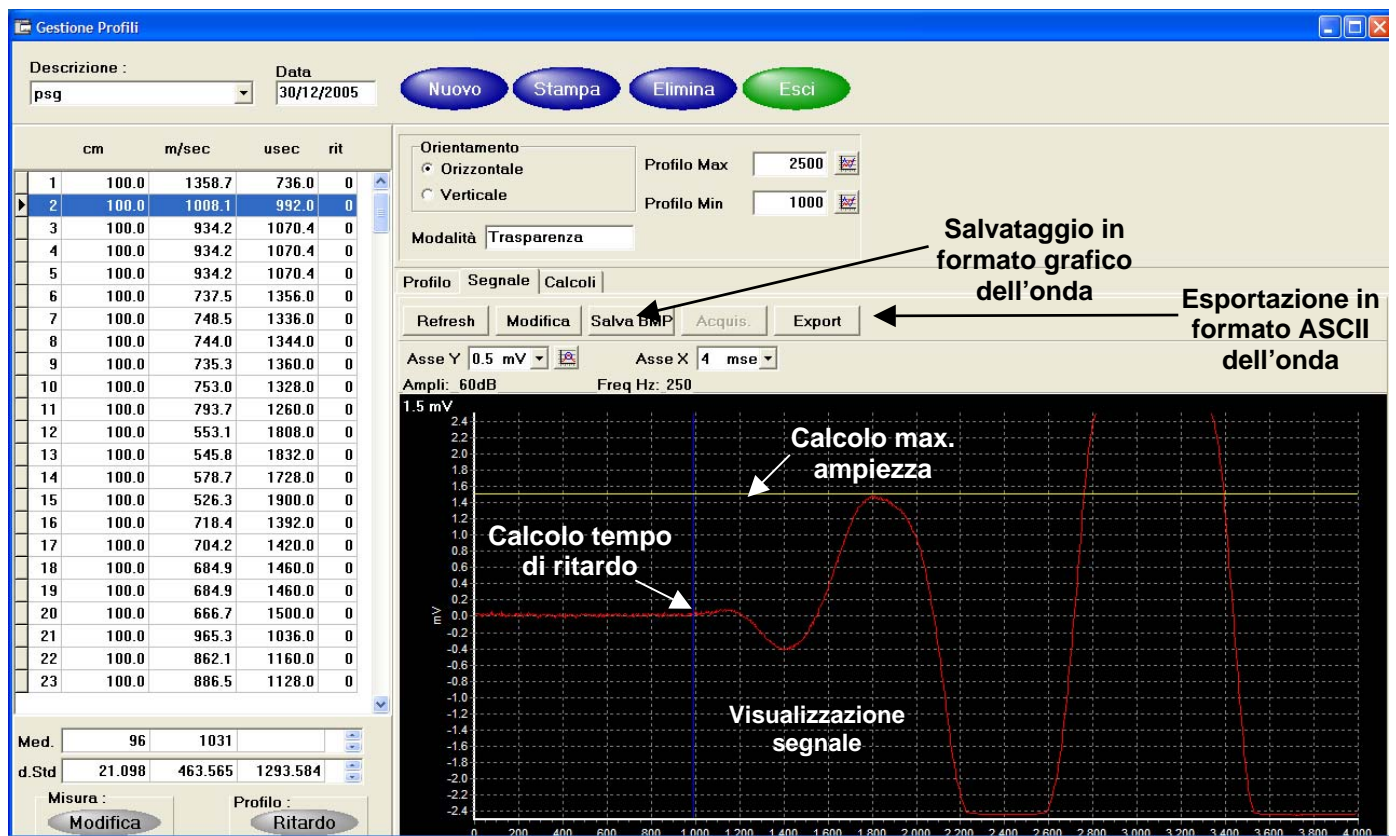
Gestione Profili

Descrizione :
psg

Data
30/12/2005

Nuovo
Stampa
Elimina
Esci

| | cm | m/sec | usec | rit |
|---|---|---|---|---|
| 1 | 100.0 | 1358.7 | 736.0 | 0 |
| 2 | 100.0 | 1008.1 | 992.0 | 0 |
| 3 | 100.0 | 934.2 | 1070.4 | 0 |
| 4 | 100.0 | 934.2 | 1070.4 | 0 |
| 5 | 100.0 | 934.2 | 1070.4 | 0 |
| 6 | 100.0 | 737.5 | 1356.0 | 0 |
| 7 | 100.0 | 748.5 | 1336.0 | 0 |
| 8 | 100.0 | 744.0 | 1344.0 | 0 |
| 9 | 100.0 | 735.3 | 1360.0 | 0 |
| 10 | 100.0 | 753.0 | 1328.0 | 0 |
| 11 | 100.0 | 793.7 | 1260.0 | 0 |
| 12 | 100.0 | 553.1 | 1808.0 | 0 |
| 13 | 100.0 | 545.8 | 1832.0 | 0 |
| 14 | 100.0 | 578.7 | 1728.0 | 0 |
| 15 | 100.0 | 526.3 | 1900.0 | 0 |
| 16 | 100.0 | 718.4 | 1392.0 | 0 |
| 17 | 100.0 | 704.2 | 1420.0 | 0 |
| 18 | 100.0 | 684.9 | 1460.0 | 0 |
| 19 | 100.0 | 684.9 | 1460.0 | 0 |
| 20 | 100.0 | 666.7 | 1500.0 | 0 |
| 21 | 100.0 | 965.3 | 1036.0 | 0 |
| 22 | 100.0 | 862.1 | 1160.0 | 0 |
| 23 | 100.0 | 886.5 | 1128.0 | 0 |

Med. 96 1031
d.Std 21.098 463.565 1293.584

Misura :
Modifica
Profilo :
Ritardo

Orientamento
Orizzontale
Verticale
Profilo Max 2500
Profilo Min 1000
Modalità Trasparenza

Salvataggio in formato grafico dell'onda

Profilo Segnale Calcoli

Refresh Modifica Salva BMP Acquis. Export

Esportazione in formato ASCII dell'onda

Asse Y 0.5 mV Asse X 4 mse
Ampli: 60dB Freq Hz: 250
1.5 mV

Calcolo max. ampiezza

Calcolo tempo di ritardo

Visualizzazione segnale

mV

2.4 2.2 2.0 1.8 1.6 1.4 1.2 1.0 0.8 0.6 0.4 0.2 0.0 -0.2 -0.4 -0.6 -0.8 -1.0 -1.2 -1.4 -1.6 -1.8 -2.0 -2.2 -2.4

0 200 400 600 800 1.000 1.200 1.400 1.600 1.800 2.000 2.200 2.400 2.600 2.800 3.000 3.200 3.400 3.600 3.800 4.000